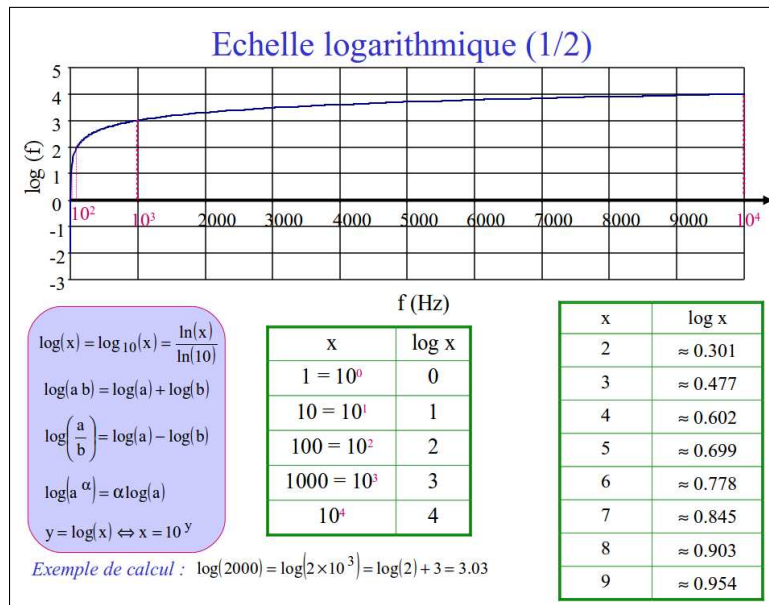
Echelle logarithmique (1/2)

log (f)

5
4
3
2
1
0
-1
-2
-3

$10^2$ $10^3$ 2000 3000 4000 5000 6000 7000 8000 9000 $10^4$

f (Hz)

$\log(x) = \log_{10}(x) = \frac{\ln(x)}{\ln(10)}$

$\log(a\,b) = \log(a) + \log(b)$

$\log\left(\frac{a}{b}\right) = \log(a) - \log(b)$

$\log(a^{\alpha}) = \alpha \log(a)$

$y = \log(x) \Leftrightarrow x = 10^{y}$

| x | log x |
|---|---|
| $1 = 10^0$ | 0 |
| $10 = 10^1$ | 1 |
| $100 = 10^2$ | 2 |
| $1000 = 10^3$ | 3 |
| $10^4$ | 4 |

| x | log x |
|---|---|
| 2 | ≈ 0.301 |
| 3 | ≈ 0.477 |
| 4 | ≈ 0.602 |
| 5 | ≈ 0.699 |
| 6 | ≈ 0.778 |
| 7 | ≈ 0.845 |
| 8 | ≈ 0.903 |
| 9 | ≈ 0.954 |

Exemple de calcul : $\log(2000) = \log(2\times 10^3) = \log(2) + 3 = 3.03$